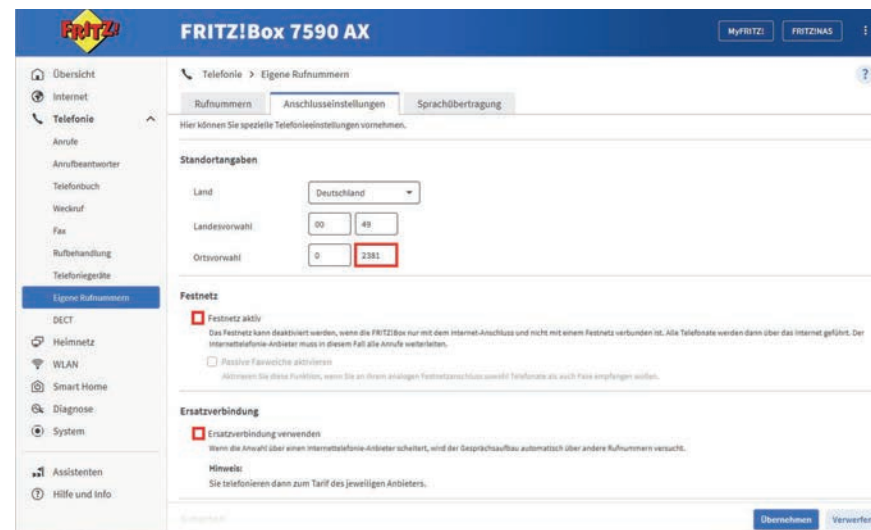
FRITZ!

FRITZ!Box 7590 AX

MyFRITZ! FRITZ!NAS

Übersicht
Internet
Telefonie
Anrufe
Anrufbeantworter
Telefonbuch
Weckruf
Fax
Rufbehandlung
Telefoniegeräte
Eigene Rufnummern
DECT
Heimnetz
WLAN
Smart Home
Diagnose
System

Assistenten
Hilfe und Info

Telefonie > Eigene Rufnummern

?

Rufnummern | Anschlusseinstellungen | Sprachübertragung

Hier können Sie spezielle Telefonieeinstellungen vornehmen.

Standortangaben

Land: Deutschland

Landesvorwahl: 00 49

Ortsvorwahl: 0 2381

Festnetz

Festnetz aktiv

Das Festnetz kann deaktiviert werden, wenn die FRITZ!Box nur mit dem Internet-Anschluss und nicht mit einem Festnetz verbunden ist. Alle Telefonate werden dann über das Internet geführt. Der Internettelefonie-Anbieter muss in diesem Fall alle Anrufe weiterleiten.

Passive Faxweiche aktivieren

Aktivieren Sie diese Funktion, wenn Sie an Ihrem analogen Festnetzanschluss sowohl Telefonate als auch Faxe empfangen wollen.

Ersatzverbindung

Ersatzverbindung verwenden

Wenn die Anwahl über einen Internettelefonie-Anbieter scheitert, wird der Gesprächsaufbau automatisch über andere Rufnummern versucht.

Hinweis:
Sie telefonieren dann zum Tarif des jeweiligen Anbieters.

Übernehmen Verwerfen